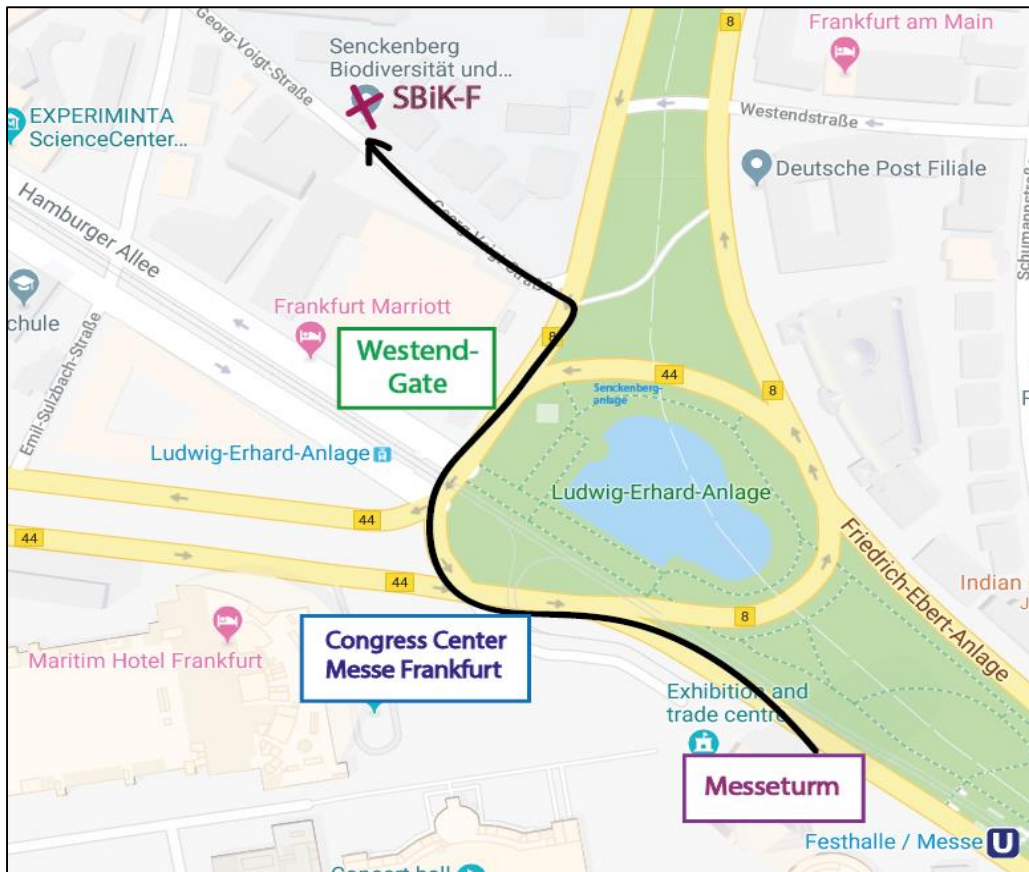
Georg-Voigt-Straße

Senckenberg Biodiversität und...

SBiK-F

Frankfurt am Main

EXPERIMINTA ScienceCenter...

Westendstraße

Deutsche Post Filiale

Hamburger Allee

8

Georg-Voigt-Straße

Schumannstraße

chule

Frankfurt Marriott

Emil-Sulzbach-Straße

Westend-Gate

8

44

Senckenberganlage

8

Ludwig-Erhard-Anlage

Ludwig-Erhard-Anlage

44

44

44

Friedrich-Ebert-Anlage

Indian

8

Congress Center Messe Frankfurt

Maritim Hotel Frankfurt

Exhibition and trade centre

Messeturm

Festhalle / Messe U

Concert hall